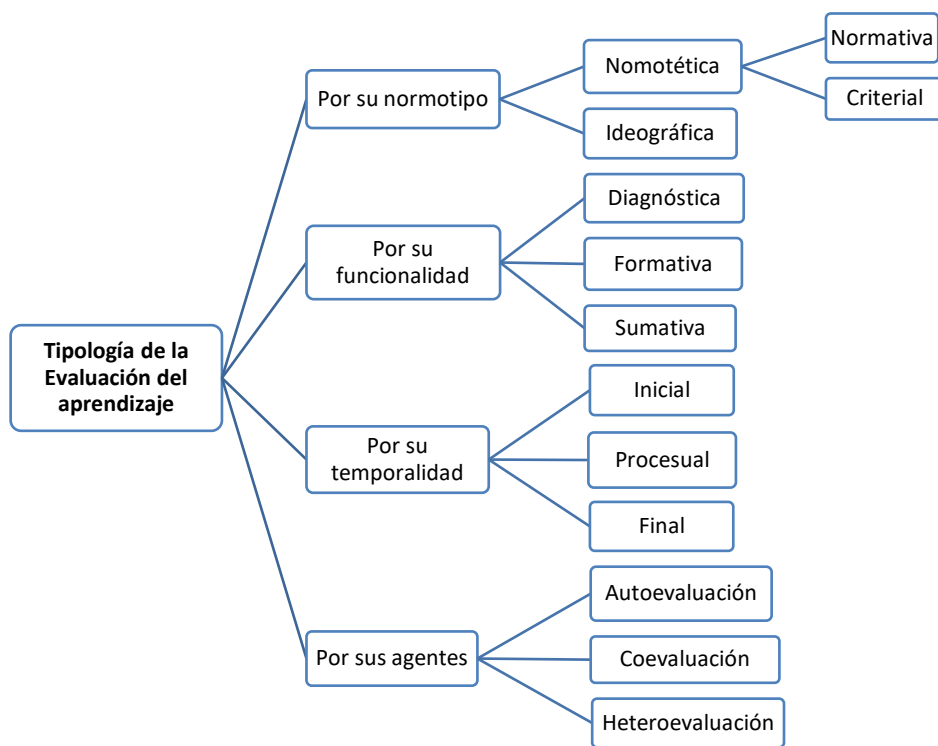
Tipología de la Evaluación del aprendizaje

Por su normotipo
Nomotética
Normativa
Criterial
Ideográfica

Por su funcionalidad
Diagnóstica
Formativa
Sumativa

Por su temporalidad
Inicial
Procesual
Final

Por sus agentes
Autoevaluación
Coevaluación
Heteroevaluación